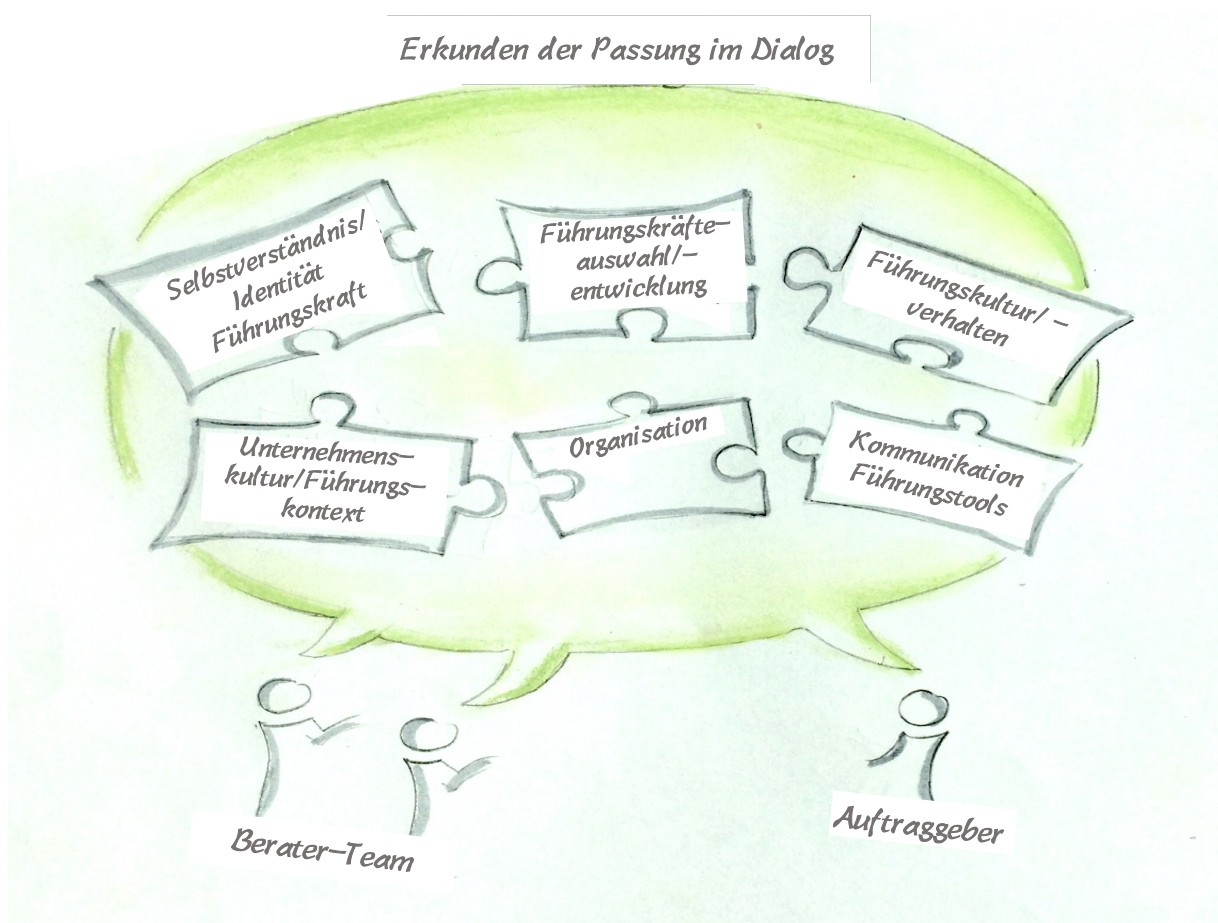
Erkunden der Passung im Dialog

Selbstverständnis/ Identität Führungskraft

Führungskräfte-auswahl/-entwicklung

Führungskultur/-verhalten

Unternehmens-kultur/Führungs-kontext

Organisation

Kommunikation Führungstools

Berater-Team

Auftraggeber